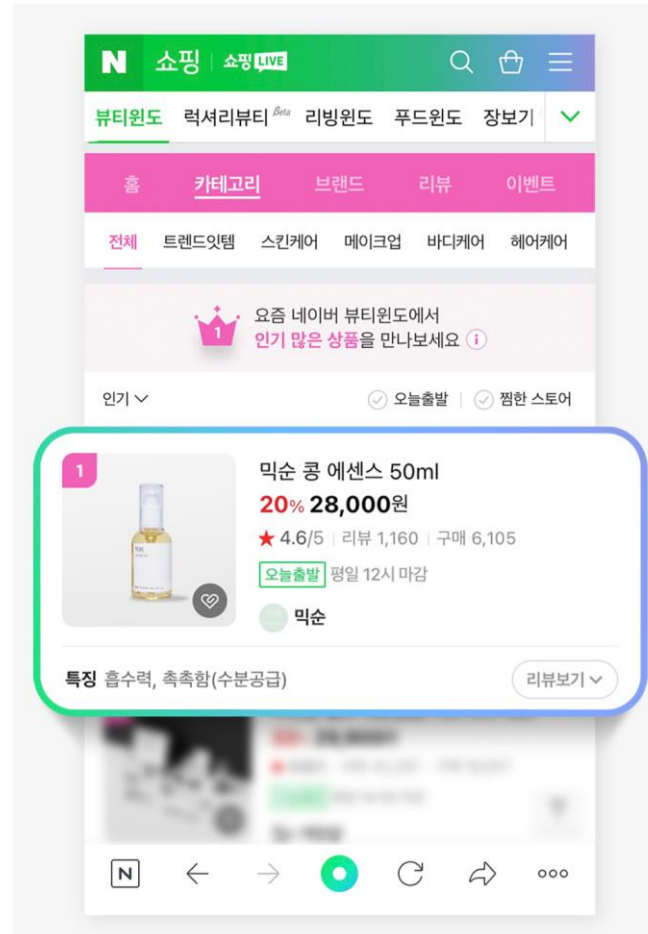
N 쇼핑 | 쇼핑LIVE

뷰티윈도 럭셔리뷰티 Beta 리빙윈도 푸드윈도 장보기

홈 카테고리 브랜드 리뷰 이벤트

전체 트렌드잇템 스킨케어 메이크업 바디케어 헤어케어

1 요즘 네이버 뷰티윈도에서 인기 많은 상품을 만나보세요 i

인기 오늘출발 찜한 스토어

1

믹순 콩 에센스 50ml
20% 28,000원
★ 4.6/5 리뷰 1,160 구매 6,105
오늘출발 평일 12시 마감
믹순

특징 흡수력, 촉촉함(수분공급) 리뷰보기

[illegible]

N ooo